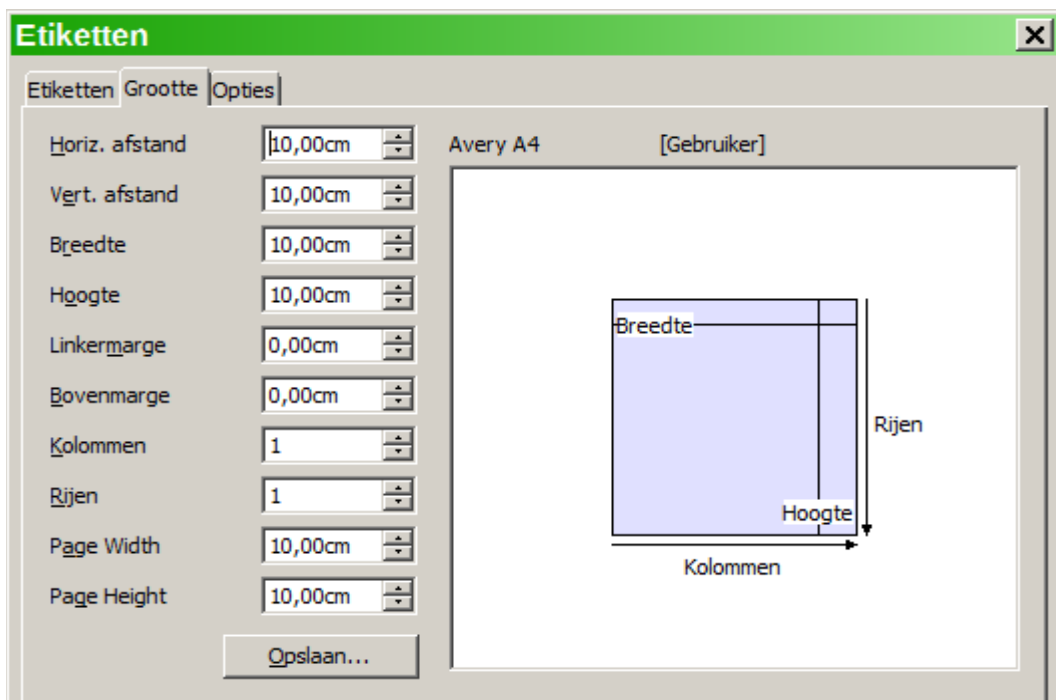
Etiketten

Etiketten Grootte Opties

Horiz. afstand 10,00cm
Vert. afstand 10,00cm
Breedte 10,00cm
Hoogte 10,00cm
Linkermarge 0,00cm
Bovenmarge 0,00cm
Kolommen 1
Rijen 1
Page Width 10,00cm
Page Height 10,00cm

Opslaan...

Avery A4 [Gebruiker]

Breedte
Rijen
Hoogte
Kolommen